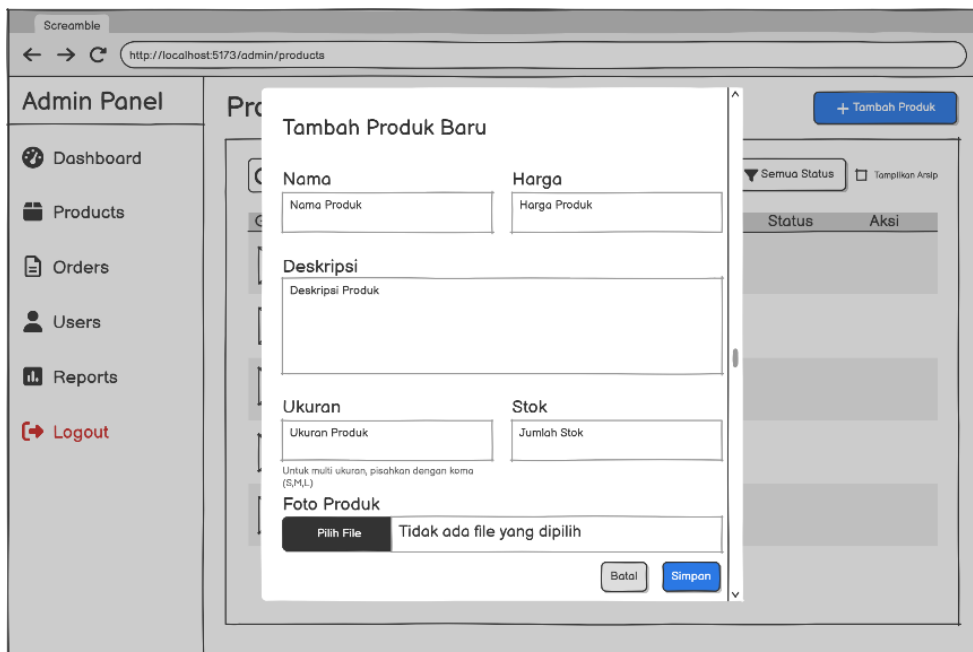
Screamble

← → C http://localhost:5173/admin/products

Admin Panel

Dashboard

Products

Orders

Users

Reports

Logout

Pro

+ Tambah Produk

Semua Status

Tampilkan Arsip

Status

Aksi

Tambah Produk Baru

Nama

Nama Produk

Harga

Harga Produk

Deskripsi

Deskripsi Produk

Ukuran

Ukuran Produk

Untuk multi ukuran, pisahkan dengan koma (S,M,L)

Stok

Jumlah Stok

Foto Produk

Pilih File

Tidak ada file yang dipilih

Batal

Simpan